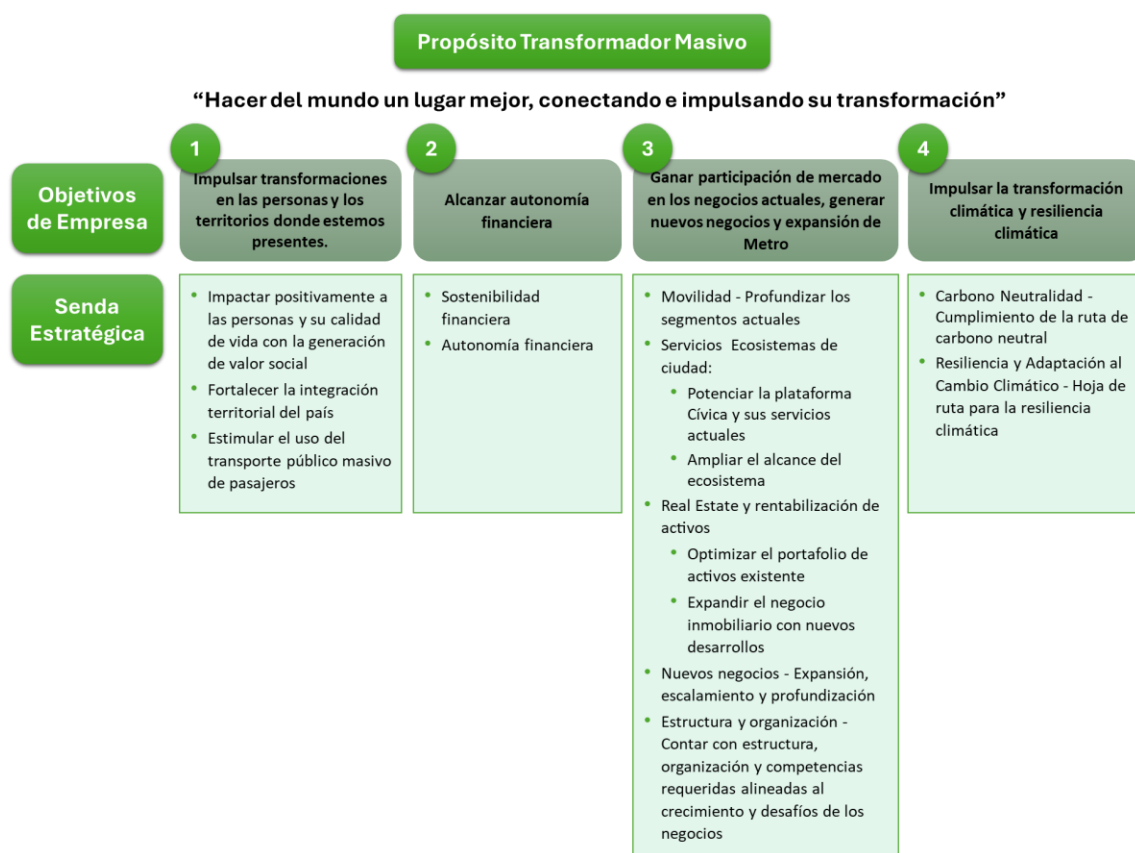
Propósito Transformador Masivo

“Hacer del mundo un lugar mejor, conectando e impulsando su transformación”

Objetivos de Empresa

1
Impulsar transformaciones en las personas y los territorios donde estemos presentes.

2
Alcanzar autonomía financiera

3
Ganar participación de mercado en los negocios actuales, generar nuevos negocios y expansión de Metro

4
Impulsar la transformación climática y resiliencia climática

Senda Estratégica

- Impactar positivamente a las personas y su calidad de vida con la generación de valor social
- Fortalecer la integración territorial del país
- Estimular el uso del transporte público masivo de pasajeros

- Sostenibilidad financiera
- Autonomía financiera

- Movilidad - Profundizar los segmentos actuales
- Servicios Ecosistemas de ciudad:
  - Potenciar la plataforma Cívica y sus servicios actuales
  - Ampliar el alcance del ecosistema
- Real Estate y rentabilización de activos
  - Optimizar el portafolio de activos existente
  - Expandir el negocio inmobiliario con nuevos desarrollos
- Nuevos negocios - Expansión, escalamiento y profundización
- Estructura y organización - Contar con estructura, organización y competencias requeridas alineadas al crecimiento y desafíos de los negocios

- Carbono Neutralidad - Cumplimiento de la ruta de carbono neutral
- Resiliencia y Adaptación al Cambio Climático - Hoja de ruta para la resiliencia climática